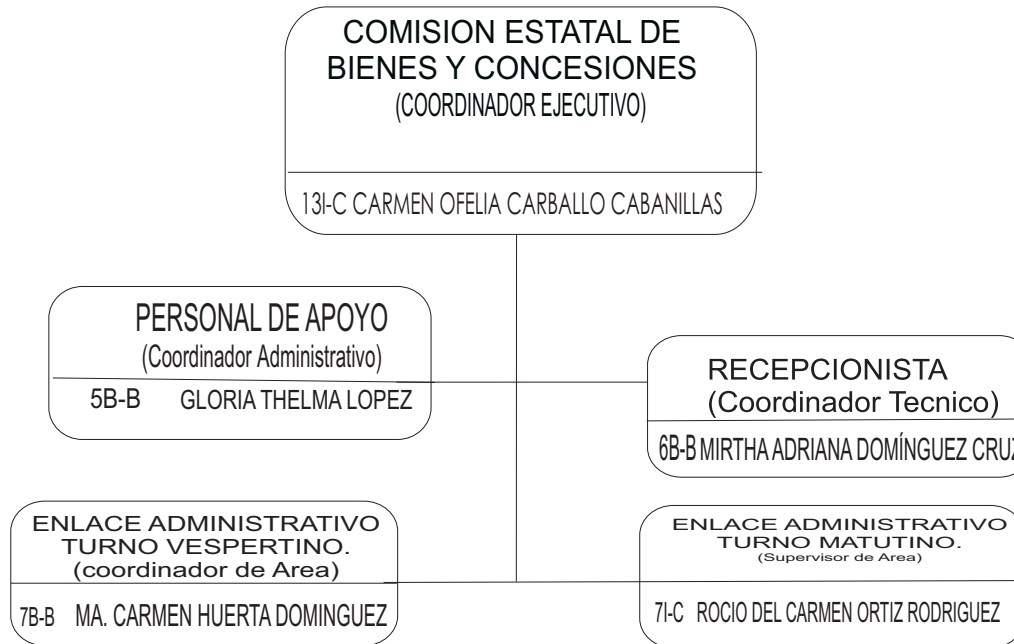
COMISION ESTATAL DE BIENES Y CONCESIONES
(COORDINADOR EJECUTIVO)

13I-C CARMEN OFELIA CARBALLO CABANILLAS

PERSONAL DE APOYO
(Coordinador Administrativo)

5B-B GLORIA THELMA LOPEZ

RECEPCIONISTA
(Coordinador Tecnico)

6B-B MIRTHA ADRIANA DOMÍNGUEZ CRU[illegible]

ENLACE ADMINISTRATIVO
TURNO VESPERTINO.
(coordinador de Area)

7B-B MA. CARMEN HUERTA DOMINGUEZ

ENLACE ADMINISTRATIVO
TURNO MATUTINO.
(Supervisor de Area)

7I-C ROCIO DEL CARMEN ORTIZ RODRIGUEZ